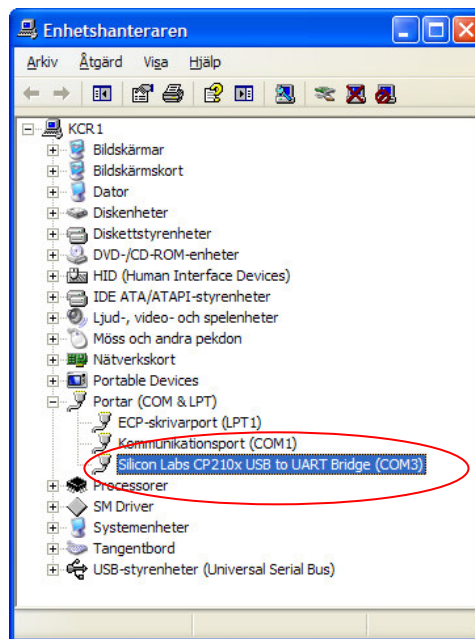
Enhetshanteraren

Arkiv Åtgärd Visa Hjälp

KCR1
Bildskärmar
Bildskärmskort
Dator
Diskenheter
Diskettstyrenheter
DVD-/CD-ROM-enheter
HID (Human Interface Devices)
IDE ATA/ATAPI-styrenheter
Ljud-, video- och spelenheter
Möss och andra pekdon
Nätverkskort
Portable Devices
Portar (COM & LPT)
ECP-skrivarport (LPT1)
Kommunikationsport (COM1)
Silicon Labs CP210x USB to UART Bridge (COM3)
Processorer
SM Driver
Systemenheter
Tangentbord
USB-styrenheter (Universal Serial Bus)